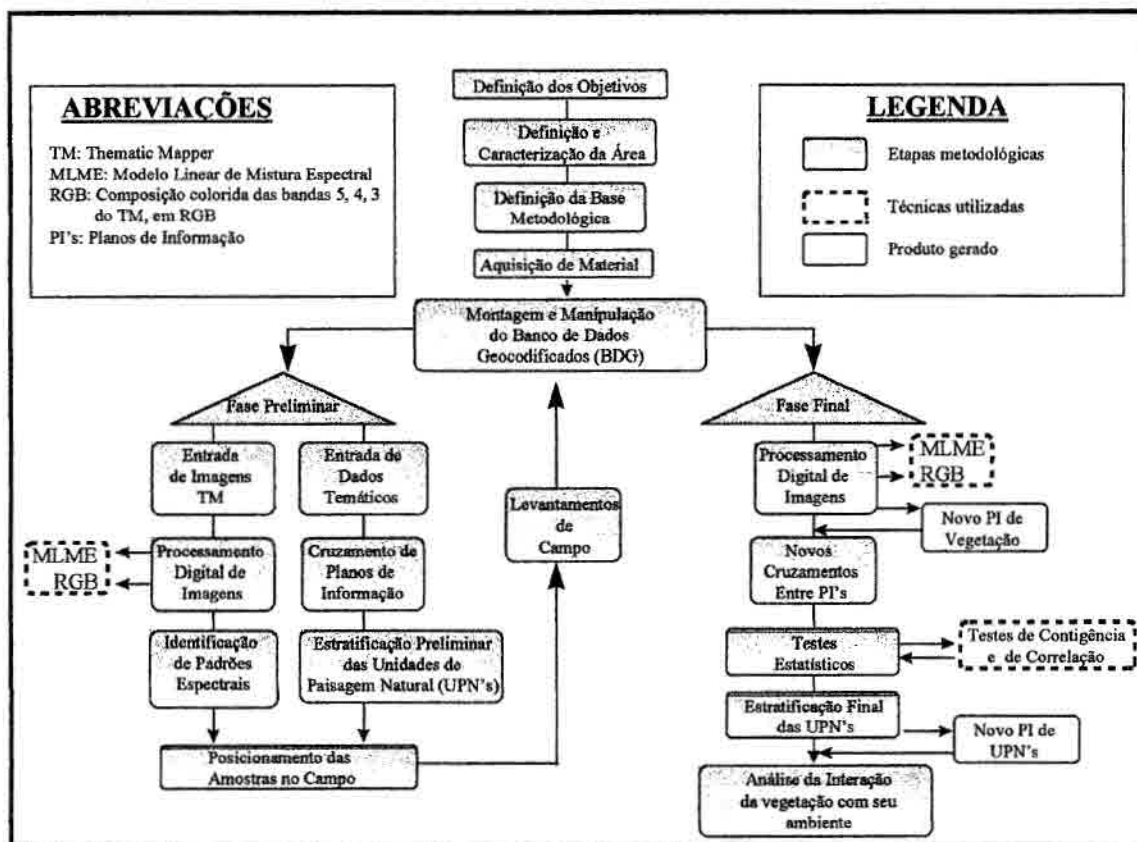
ABREVIAÇÕES

TM: Thematic Mapper
MLME: Modelo Linear de Mistura Espectral
RGB: Composição colorida das bandas 5, 4, 3 do TM, em RGB
PI's: Planos de Informação

Definição dos Objetivos

Definição e Caracterização da Área

Definição da Base Metodológica

Aquisição de Material

LEGENDA

Etapas metodológicas

Técnicas utilizadas

Produto gerado

Montagem e Manipulação do Banco de Dados Geocodificados (BDG)

Fase Preliminar

Entrada de Imagens TM

Entrada de Dados Temáticos

MLME
RGB

Processamento Digital de Imagens

Cruzamento de Planos de Informação

Identificação de Padrões Espectrais

Estratificação Preliminar das Unidades de Paisagem Natural (UPN's)

Posicionamento das Amostras no Campo

Levantamentos de Campo

Fase Final

Processamento Digital de Imagens

MLME
RGB

Novo PI de Vegetação

Novos Cruzamentos Entre PI's

Testes Estatísticos

Testes de Contigência e de Correlação

Estratificação Final das UPN's

Novo PI de UPN's

Análise da Interação da vegetação com seu ambiente